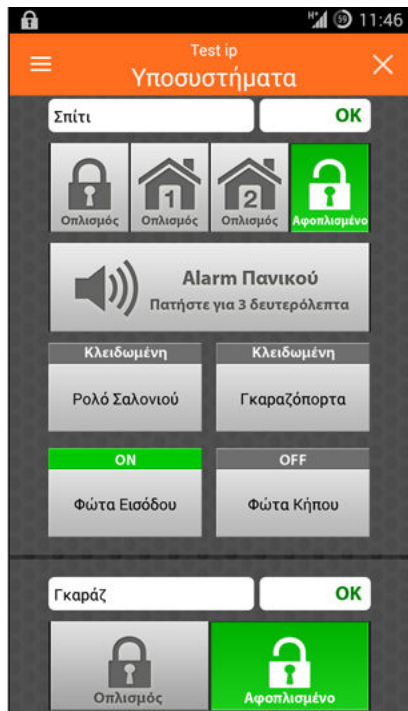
11:46

Test ip
Υποσυστήματα

Σπίτι
OK

Οπλισμός
1
Οπλισμός
2
Οπλισμός
Αφοπλισμένο

Alarm Πανικού
Πατήστε για 3 δευτερόλεπτα

Κλειδωμένη
Ρολό Σαλονιού

Κλειδωμένη
Γκαραζόπορτα

ON
Φώτα Εισόδου

OFF
Φώτα Κήπου

Γκαράζ
OK

Οπλισμός
Αφοπλισμένο